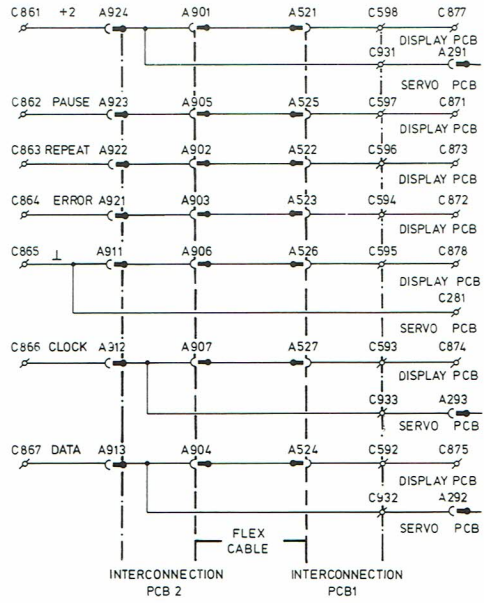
C861 +2 A924 A901 A521 C598 C877
DISPLAY PCB
C931 A291
SERVO PCB

C862 PAUSE A923 A905 A525 C597 C871
DISPLAY PCB

C863 REPEAT A922 A902 A522 C596 C873
DISPLAY PCB

C864 ERROR A921 A903 A523 C594 C872
DISPLAY PCB

C865 ⊥ A911 A906 A526 C595 C878
DISPLAY PCB
C281
SERVO PCB

C866 CLOCK A312 A907 A527 C593 C874
DISPLAY PCB
C933 A293
SERVO PCB

C867 DATA A913 A904 A524 C592 C875
DISPLAY PCB
C932 A292
SERVO PCB

FLEX CABLE

INTERCONNECTION PCB 2

INTERCONNECTION PCB1